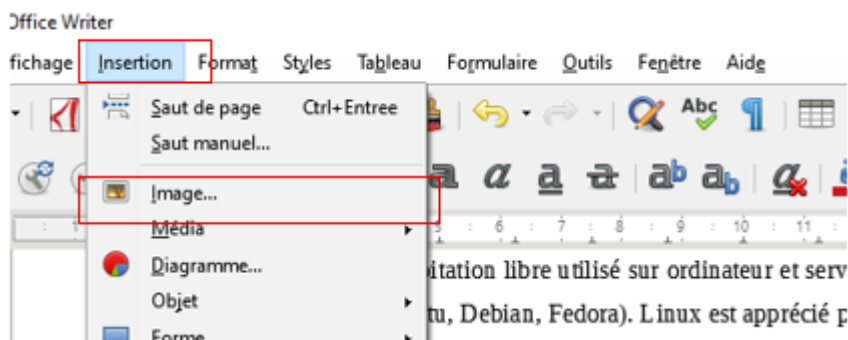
Office Writer

fichage Insertion Format Styles Tableau Formulaire Outils Fenêtre Aide

Saut de page Ctrl+Entree
Saut manuel...
Image...
Média
Diagramme...
Objet
Forme

Abc

ab ab

5 6 7 8 9 10 11

oitation libre utilisé sur ordinateur et serv
tu, Debian, Fedora). Linux est apprécié p